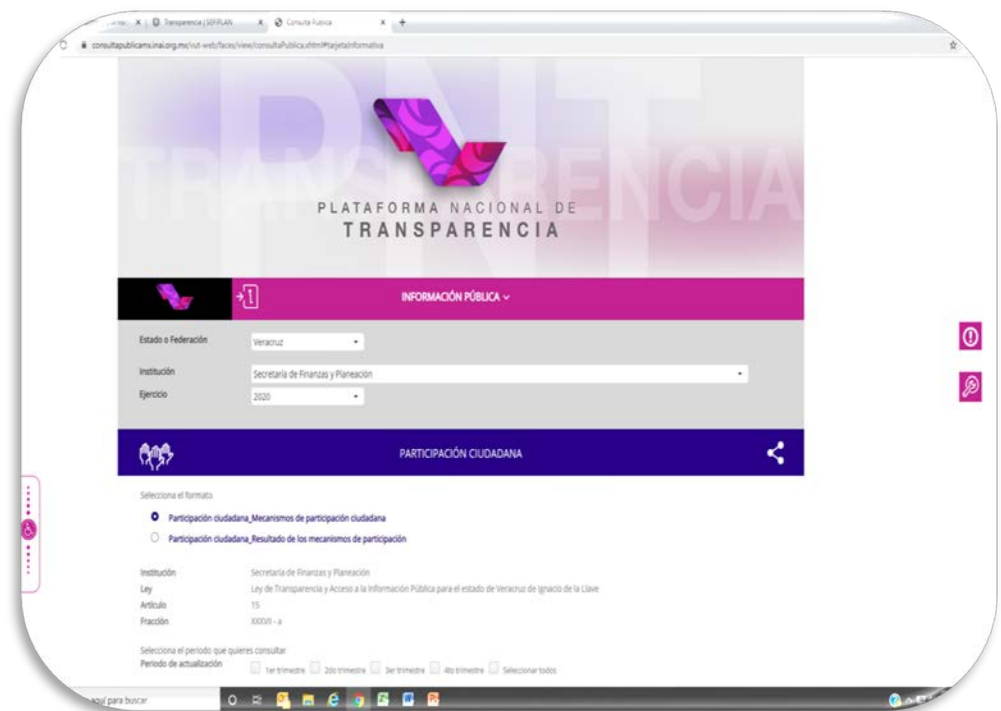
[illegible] | Transparencia | SEFIPLAN | Consulta Pública | +

consultapublicamx.inai.org.mx/vut-web/faces/view/consultaPublica.xhtml#tarjetaInformativa

PNT
TRANSPARENCIA

PLATAFORMA NACIONAL DE
TRANSPARENCIA

INFORMACIÓN PÚBLICA

Estado o Federación | Veracruz
Institución | Secretaría de Finanzas y Planeación
Ejercicio | 2020

PARTICIPACIÓN CIUDADANA

Selecciona el formato

Participación ciudadana_Mecanismos de participación ciudadana
Participación ciudadana_Resultado de los mecanismos de participación

Institución | Secretaría de Finanzas y Planeación
Ley | Ley de Transparencia y Acceso a la Información Pública para el estado de Veracruz de Ignacio de la Llave
Artículo | 15
Fracción | XXXVII - a

Selecciona el periodo que quieres consultar
Periodo de actualización | 1er trimestre | 2do trimestre | 3er trimestre | 4to trimestre | Seleccionar todos

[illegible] aquí para buscar